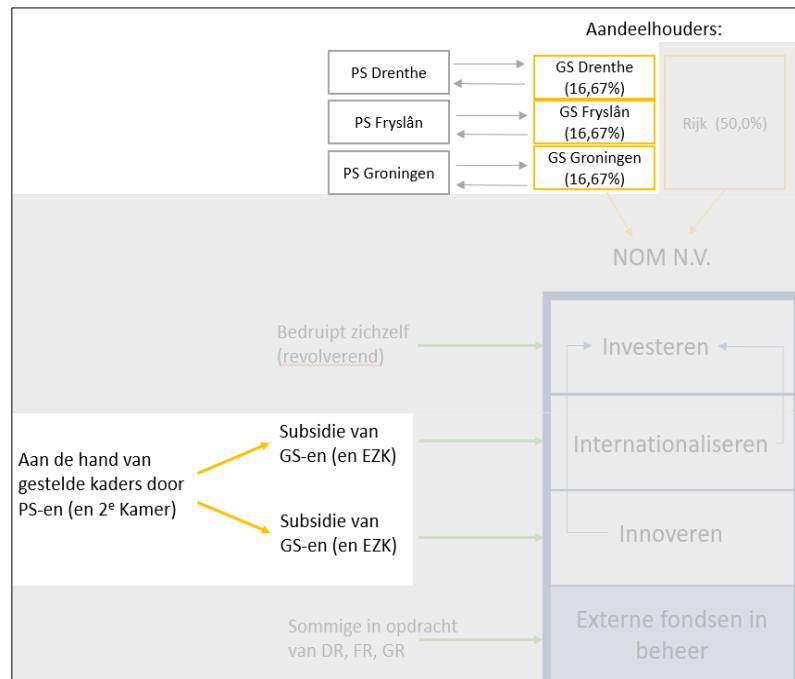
Aandeelhouders:

PS Drenthe

GS Drenthe (16,67%)

PS Fryslân

GS Fryslân (16,67%)

PS Groningen

GS Groningen (16,67%)

Rijk (50,0%)

NOM N.V.

Bedruipt zichzelf (revolverend)

Investeren

Aan de hand van gestelde kaders door PS-en (en 2$^e$ Kamer)

Subsidie van GS-en (en EZK)

Internationaliseren

Subsidie van GS-en (en EZK)

Innoveren

Sommige in opdracht van DR, FR, GR

Externe fondsen in beheer